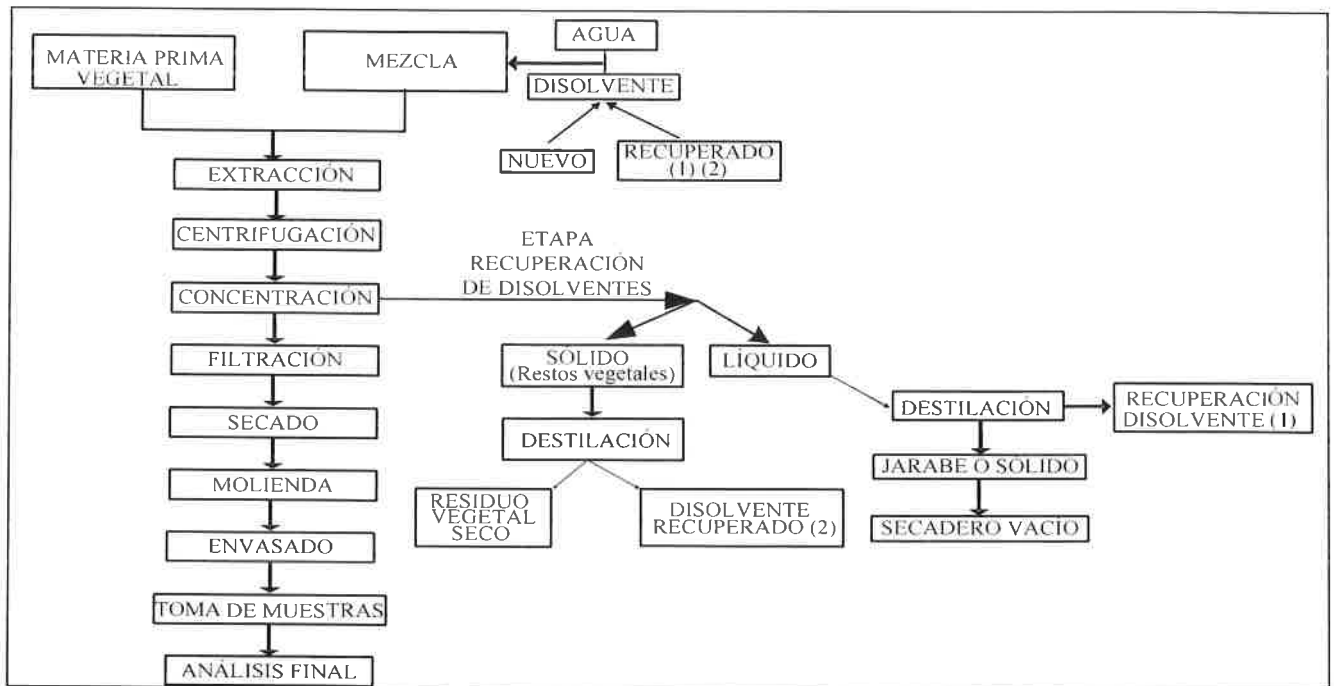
MATERIA PRIMA VEGETAL

MEZCLA

AGUA

DISOLVENTE

NUEVO

RECUPERADO (1) (2)

EXTRACCIÓN

CENTRIFUGACIÓN

ETAPA RECUPERACIÓN DE DISOLVENTES

CONCENTRACIÓN

FILTRACIÓN

SECADO

MOLIENDA

ENVASADO

TOMA DE MUESTRAS

ANÁLISIS FINAL

SÓLIDO (Restos vegetales)

DESTILACIÓN

RESIDUO VEGETAL SECO

DISOLVENTE RECUPERADO (2)

LÍQUIDO

DESTILACIÓN

RECUPERACIÓN DISOLVENTE (1)

JARABE O SÓLIDO

SECADERO VACÍO